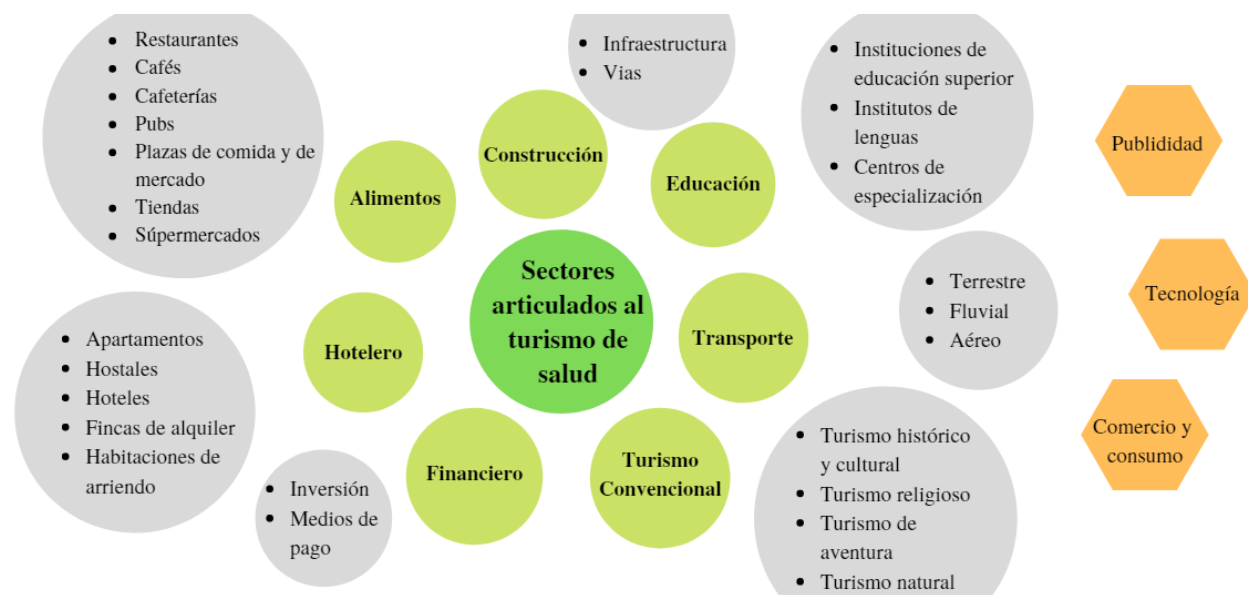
- Restaurantes
- Cafés
- Cafeterías
- Pubs
- Plazas de comida y de mercado
- Tiendas
- Súpermercados

- Infraestructura
- Vias

- Instituciones de educación superior
- Institutos de lenguas
- Centros de especialización

Publidicad

Construcción

Alimentos

Educación

Sectores articulados al turismo de salud

- Terrestre
- Fluvial
- Aéreo

Tecnología

Hotelero

Transporte

- Apartamentos
- Hostales
- Hoteles
- Fincas de alquiler
- Habitaciones de arriendo

Comercio y consumo

Financiero

Turismo Convencional

- Turismo histórico y cultural
- Turismo religioso
- Turismo de aventura
- Turismo natural

- Inversión
- Medios de pago